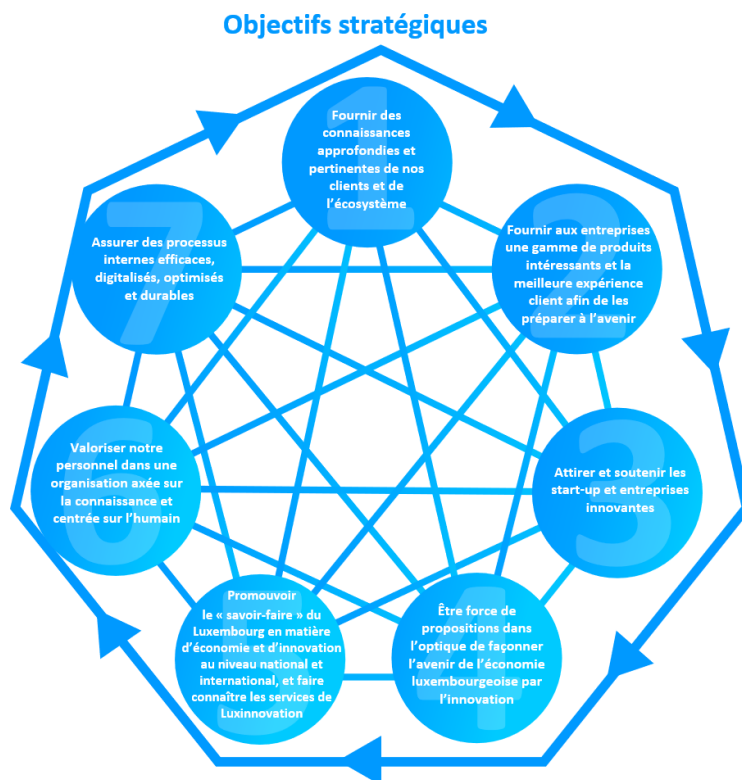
Objectifs stratégiques

1
Fournir des connaissances approfondies et pertinentes de nos clients et de l'écosystème

2
Fournir aux entreprises une gamme de produits intéressants et la meilleure expérience client afin de les préparer à l'avenir

3
Attirer et soutenir les start-up et entreprises innovantes

4
Être force de propositions dans l'optique de façonner l'avenir de l'économie luxembourgeoise par l'innovation

5
Promouvoir le « savoir-faire » du Luxembourg en matière d'économie et d'innovation au niveau national et international, et faire connaître les services de Luxinnovation

6
Valoriser notre personnel dans une organisation axée sur la connaissance et centrée sur l'humain

7
Assurer des processus internes efficaces, digitalisés, optimisés et durables